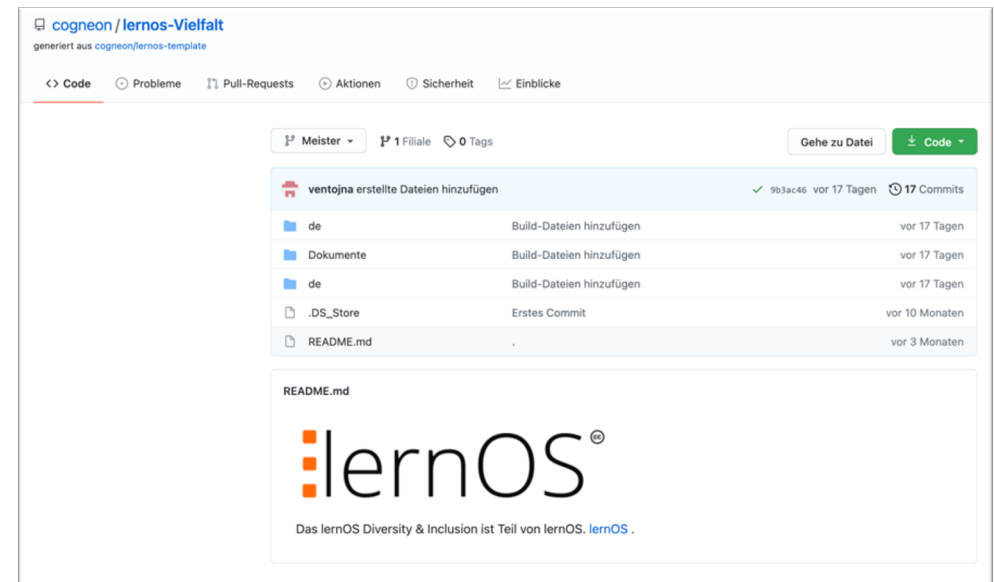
cogneon / lernos-Vielfalt
generiert aus cogneon/lernos-template

<> Code   Probleme   Pull-Requests   Aktionen   Sicherheit   Einblicke

Meister   1 Filiale   0 Tags   Gehe zu Datei   Code

ventojna erstellte Dateien hinzufügen   9b3ac46 vor 17 Tagen   17 Commits

| | | |
|---|---|---|
| de | Build-Dateien hinzufügen | vor 17 Tagen |
| Dokumente | Build-Dateien hinzufügen | vor 17 Tagen |
| de | Build-Dateien hinzufügen | vor 17 Tagen |
| .DS_Store | Erstes Commit | vor 10 Monaten |
| README.md | . | vor 3 Monaten |

README.md

lernOS

Das lernOS Diversity & Inclusion ist Teil von lernOS. lernOS .